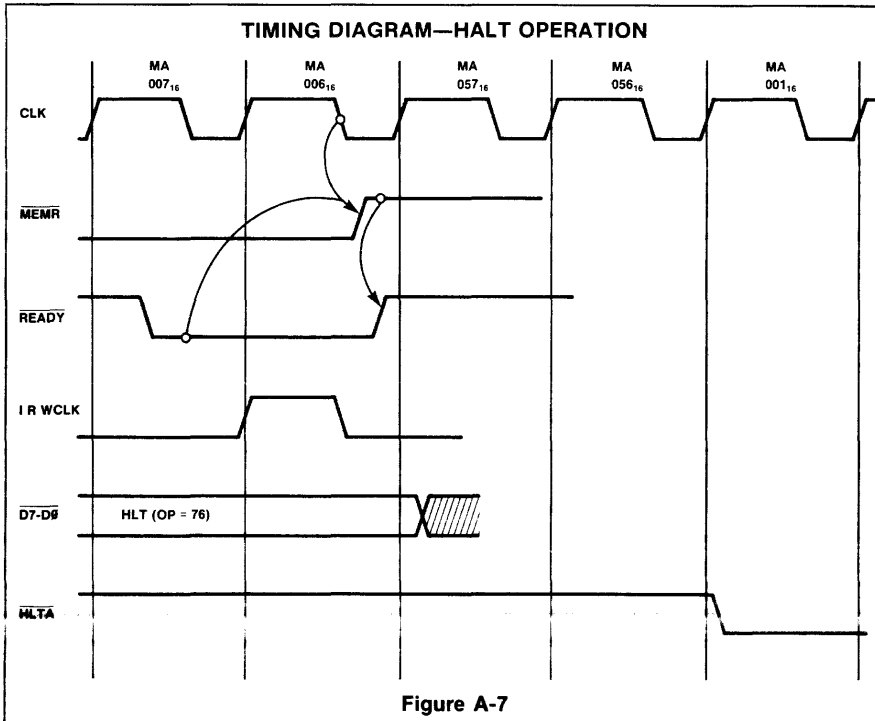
TIMING DIAGRAM—HALT OPERATION

MA $007_{16}$

MA $006_{16}$

MA $057_{16}$

MA $056_{16}$

MA $001_{16}$

CLK

$\overline{MEMR}$

$\overline{READY}$

I R WCLK

$\overline{D7\text{-}D\emptyset}$

HLT (OP = 76)

$\overline{HLTA}$

Figure A-7